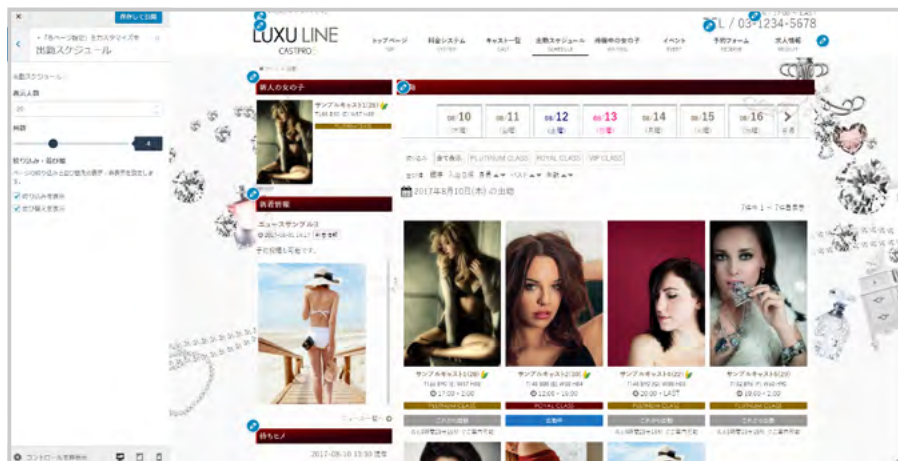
×
保存して公開
「各ページ設定」をカスタマイズ中
出勤スケジュール

出勤スケジュール
表示人数
20
幅数
4
絞り込み・並び替
絞り込みを表示
並び替えを表示

LUXU LINE
CASTPRO
TEL / 03-1234-5678
トップページ
料金システム
キャスト一覧
出勤スケジュール
待機中の女の子
イベント
予約フォーム
求人情報

新人の女の子
サンプルキャスト
新着情報
ニュースサンプル3
ニュース一覧
待ちヒメ
2017-08-10 13:30 現在

10
11
12
13
14
15
16
2017年8月10日(木) の出勤
PLATINUM CLASS
ROYAL CLASS
VIP CLASS

サンプルキャスト1(28)
サンプルキャスト2(30)
サンプルキャスト3(22)
サンプルキャスト4(20)
17:00 ~ 2:00
12:00 ~ 19:00
19:00 ~ 2:00
19:00 ~ LAST
PLATINUM CLASS
ROYAL CLASS
PLATINUM CLASS

コントロールを非表示